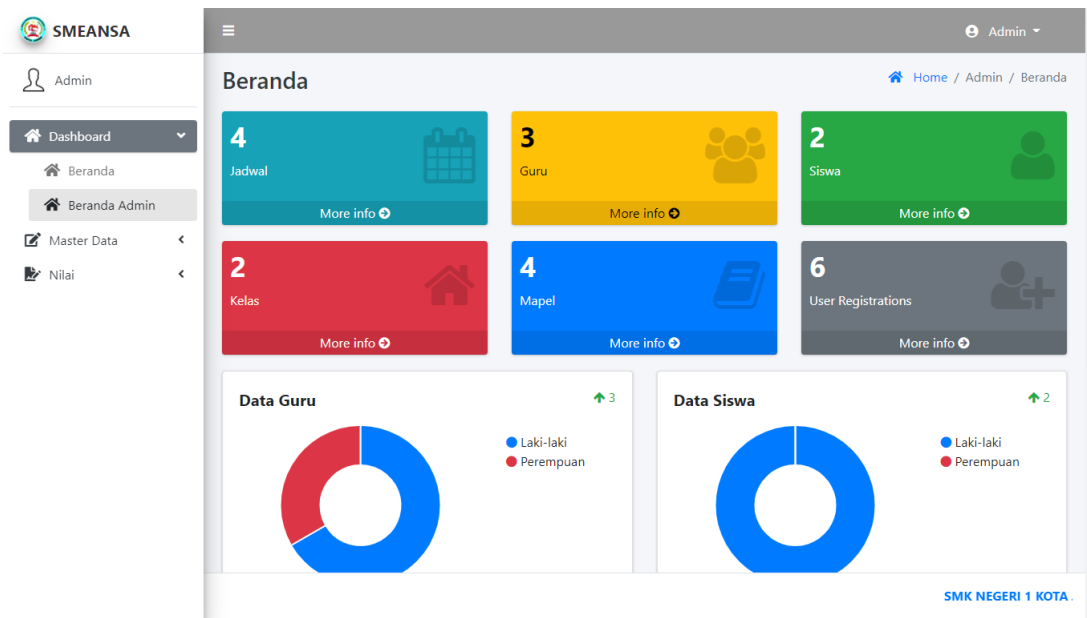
SMEANSA

Admin

Dashboard

Beranda

Beranda Admin

Master Data

Nilai

Admin

Beranda

Home / Admin / Beranda

4
Jadwal
More info

3
Guru
More info

2
Siswa
More info

2
Kelas
More info

4
Mapel
More info

6
User Registrations
More info

Data Guru
3
Laki-laki
Perempuan

Data Siswa
2
Laki-laki
Perempuan

SMK NEGERI 1 KOTA.